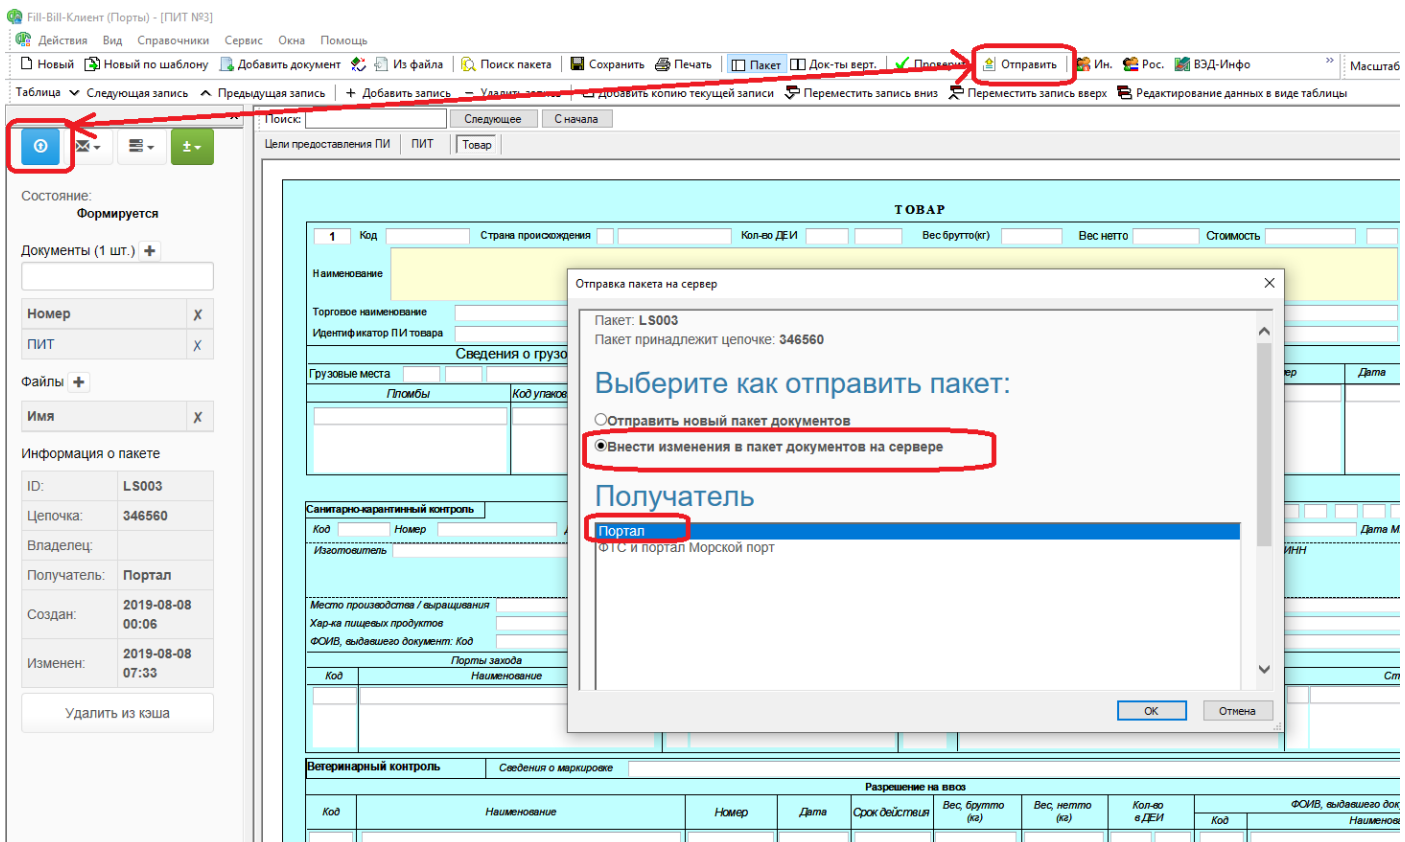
Fill-Bill-Клиент (Порты) - [ПИТ №3]

Действия Вид Справочники Сервис Окна Помощь

Новый Новый по шаблону Добавить документ Из файла Поиск пакета Сохранить Печать Пакет Док-ты верт. Проверить Отправить Ин. Рос. ВЭД-Инфо Масштаб

Таблица Следующая запись Предыдущая запись + Добавить запись − Удалить запись Добавить копию текущей записи Переместить запись вниз Переместить запись вверх Редактирование данных в виде таблицы

Поиск: Следующее С начала

Цели предоставления ПИ ПИТ Товар

Состояние:
Формируется

Документы (1 шт.) +

| Номер | X |
|---|---|
| ПИТ | X |

Файлы +

| Имя | X |
|---|---|

Информация о пакете

| ID: | LS003 |
|---|---|
| Цепочка: | 346560 |
| Владелец: | |
| Получатель: | Портал |
| Создан: | 2019-08-08 00:06 |
| Изменен: | 2019-08-08 07:33 |

Удалить из кэша

ТОВАР

1 Код Страна происхождения Кол-во ДЕИ Вес брутто(кг) Вес нетто Стоимость

Наименование

Торговое наименование

Идентификатор ПИ товара

Сведения о грузо

Грузовые места

Пломбы Код упаков

Дата

Санитарно-карантинный контроль

Код Номер Дата М

Изготовитель ИНН

Место производства / выращивания

Хар-ка пищевых продуктов

ФОИВ, выдавшего документ: Код

Порты захода

Код Наименование Ст

Ветеринарный контроль Сведения о маркировке

Разрешение на ввоз

Код Наименование Номер Дата Срок действия Вес, брутто (кг) Вес, нетто (кг) Кол-во в ДЕИ ФОИВ, выдавшего док Код Наименова

Отправка пакета на сервер

Пакет: LS003
Пакет принадлежит цепочке: 346560

Выберите как отправить пакет:

Отправить новый пакет документов
Внести изменения в пакет документов на сервере

Получатель

Портал
ФТС и портал Морской порт

OK Отмена